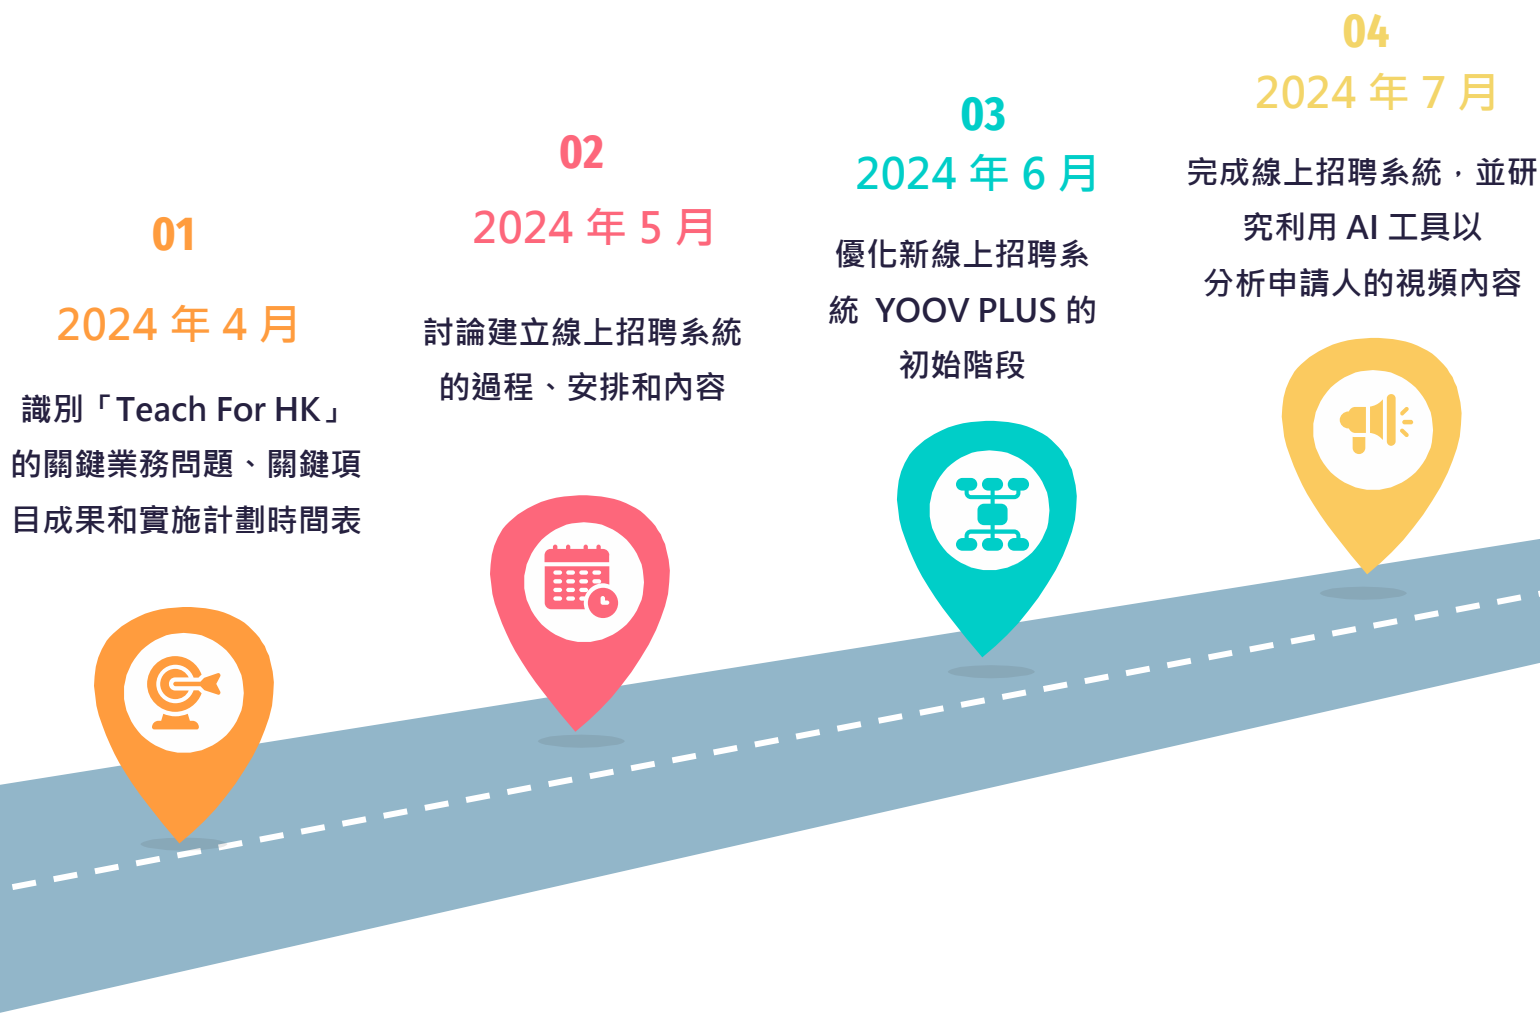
01

2024 年 4 月

識別「Teach For HK」的關鍵業務問題、關鍵項目成果和實施計劃時間表

02

2024 年 5 月

討論建立線上招聘系統的過程、安排和內容

03

2024 年 6 月

優化新線上招聘系統 YOOV PLUS 的初始階段

04

2024 年 7 月

完成線上招聘系統，並研究利用 AI 工具以分析申請人的視頻內容